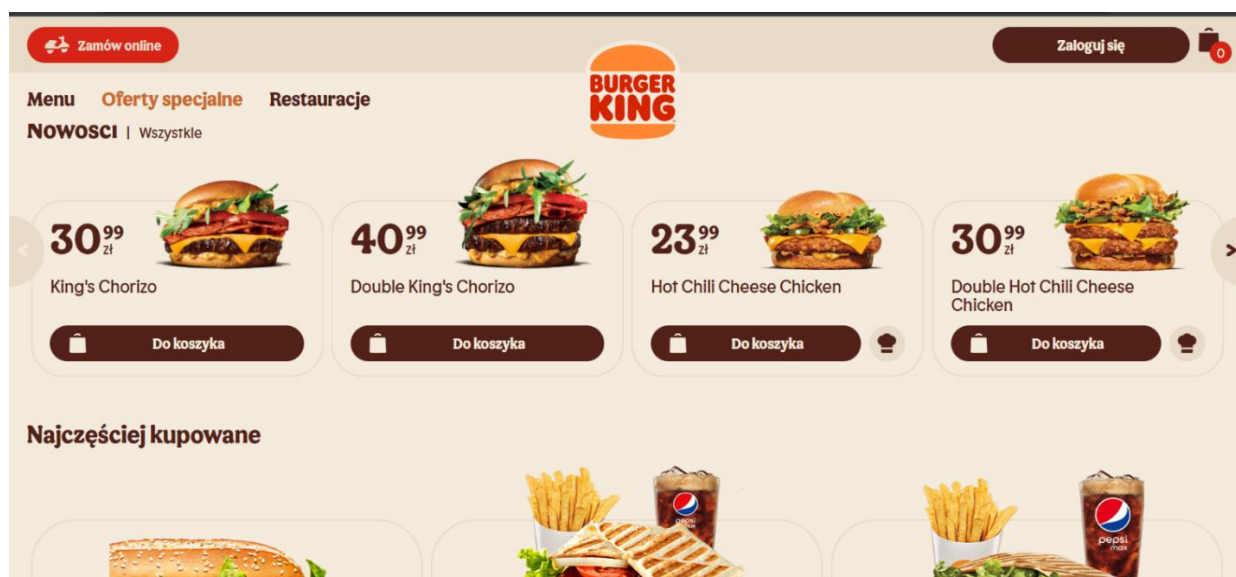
Zamów online

BURGER KING

Zaloguj się

0

Menu Oferty specjalne Restauracje

NOWOSCI | Wszystkie

$30^{99}$ zł
King's Chorizo
Do koszyka

$40^{99}$ zł
Double King's Chorizo
Do koszyka

$23^{99}$ zł
Hot Chili Cheese Chicken
Do koszyka

$30^{99}$ zł
Double Hot Chili Cheese Chicken
Do koszyka

Najczęściej kupowane

pepsi max

pepsi max